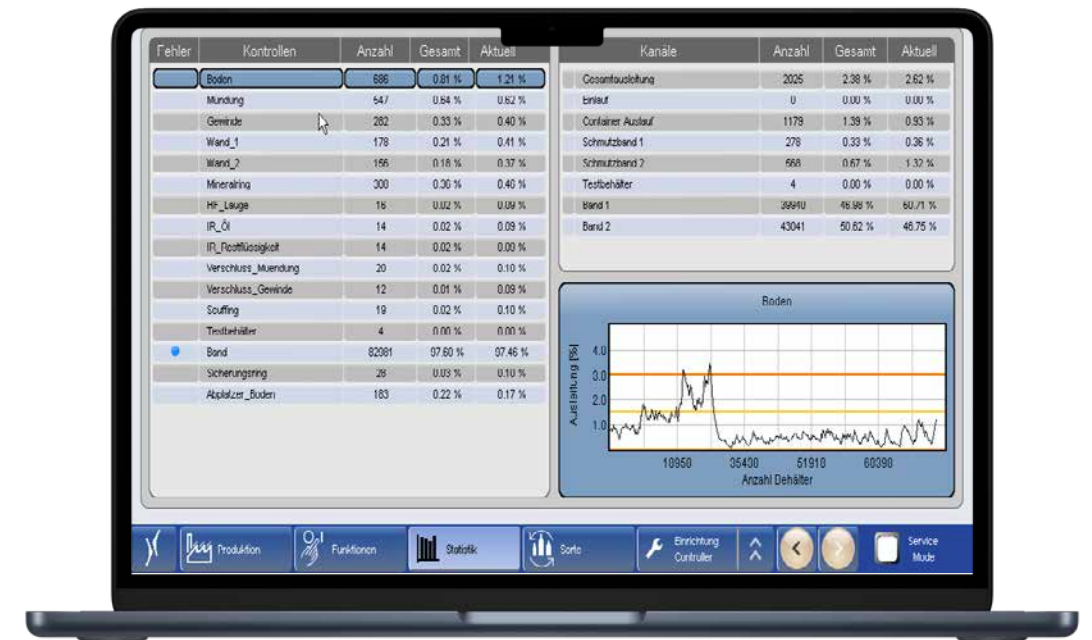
| Fehler | Kontrollen | Anzahl | Gesamt | Aktuell |
|---|---|---|---|---|
| | Boden | 686 | 0.81 % | 1.21 % |
| | Mündung | 547 | 0.64 % | 0.62 % |
| | Gewinde | 282 | 0.33 % | 0.40 % |
| | Wand_1 | 178 | 0.21 % | 0.41 % |
| | Wand_2 | 156 | 0.18 % | 0.37 % |
| | Mineralring | 300 | 0.30 % | 0.40 % |
| | HF_Lauge | 16 | 0.02 % | 0.09 % |
| | IR_Öl | 14 | 0.02 % | 0.09 % |
| | IR_Restflüssigkeit | 14 | 0.02 % | 0.00 % |
| | Verschluss_Muendung | 20 | 0.02 % | 0.10 % |
| | Verschluss_Gewinde | 12 | 0.01 % | 0.09 % |
| | Scuffing | 19 | 0.02 % | 0.10 % |
| | Testbehälter | 4 | 0.00 % | 0.00 % |
| | Band | 82981 | 97.60 % | 97.46 % |
| | Sicherungsring | 28 | 0.03 % | 0.10 % |
| | Abplatzer_Boden | 183 | 0.22 % | 0.17 % |

| Kanäle | Anzahl | Gesamt | Aktuell |
|---|---|---|---|
| Gesamtausleitung | 2025 | 2.38 % | 2.62 % |
| Einlauf | 0 | 0.00 % | 0.00 % |
| Container Auslauf | 1179 | 1.39 % | 0.93 % |
| Schmutzband 1 | 278 | 0.33 % | 0.36 % |
| Schmutzband 2 | 568 | 0.67 % | 1.32 % |
| Testbehälter | 4 | 0.00 % | 0.00 % |
| Band 1 | 39940 | 46.98 % | 60.71 % |
| Band 2 | 43041 | 50.62 % | 46.75 % |

Boden

Ausleitung [%]
4.0
3.0
2.0
1.0
10950 35430 51910 60390
Anzahl Behälter

Produktion Funktionen Statistik Sorte Einrichtung Controller Service Mode